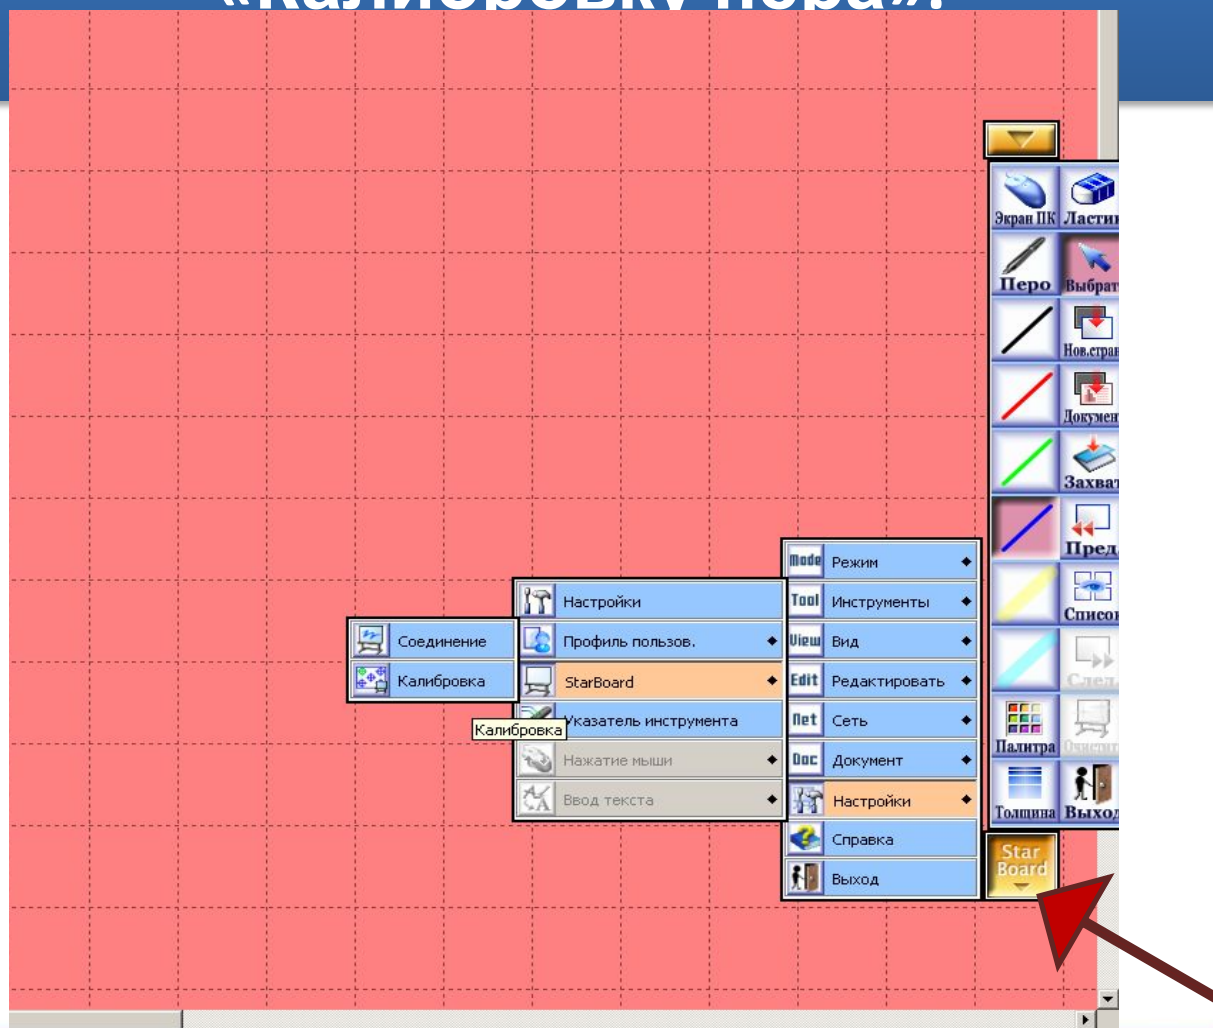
«Калибровку пера».

Экран ПК
Ластик
Перо
Выбрат
Нов.стран
Докумен
Захват
Пред
Списо
След
Палитра
Очистит
Толщина
Выход

Mode Режим
Tool Инструменты
View Вид
Edit Редактировать
Net Сеть
Doc Документ
Настройки
Справка
Выход

Настройки
Профиль пользов.
StarBoard
Указатель инструмента
Нажатие мыши
Ввод текста

Соединение
Калибровка
Калибровка

Star Board